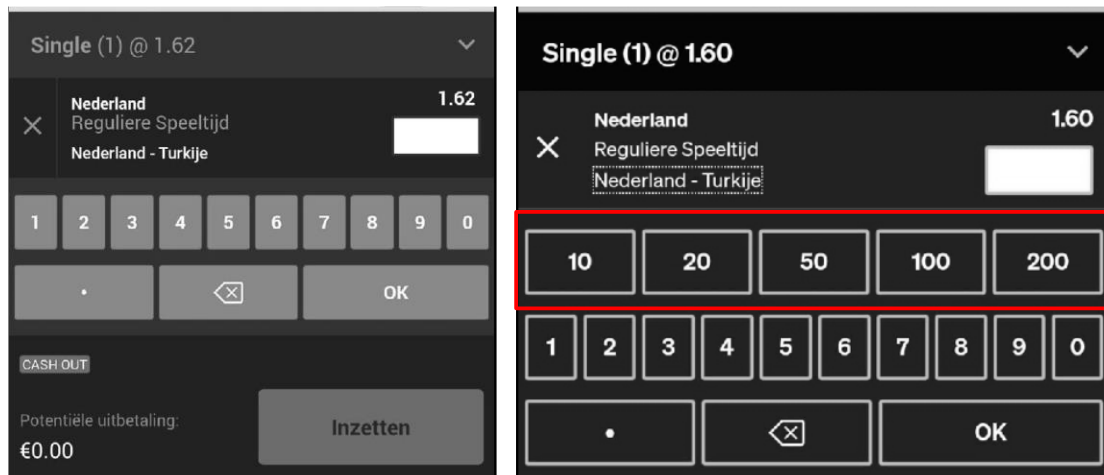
Single (1) @ 1.62

Nederland
Reguliere Speeltijd
Nederland - Turkije

1.62

1 2 3 4 5 6 7 8 9 0

• OK

CASH OUT

Potentiële uitbetaling:
€0.00

Inzetten

Single (1) @ 1.60

Nederland
Reguliere Speeltijd
Nederland - Turkije

1.60

10 20 50 100 200

1 2 3 4 5 6 7 8 9 0

• OK